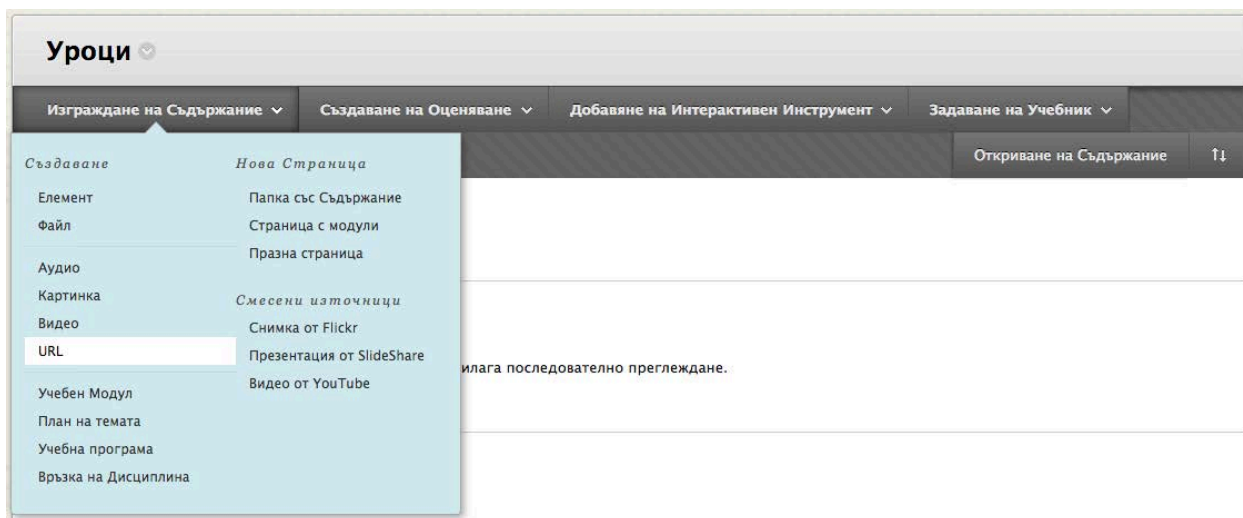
Уроци

Изграждане на Съдържание
Създаване на Оценяване
Добавяне на Интерактивен Инструмент
Задаване на Учебник

Откриване на Съдържание

Създаване
Елемент
Файл
Аудио
Картинка
Видео
URL
Учебен Модул
План на темата
Учебна програма
Връзка на Дисциплина

Нова Страница
Папка със Съдържание
Страница с модули
Празна страница

Смесени източници
Снимка от Flickr
Презентация от SlideShare
Видео от YouTube

илага последователно преглеждане.